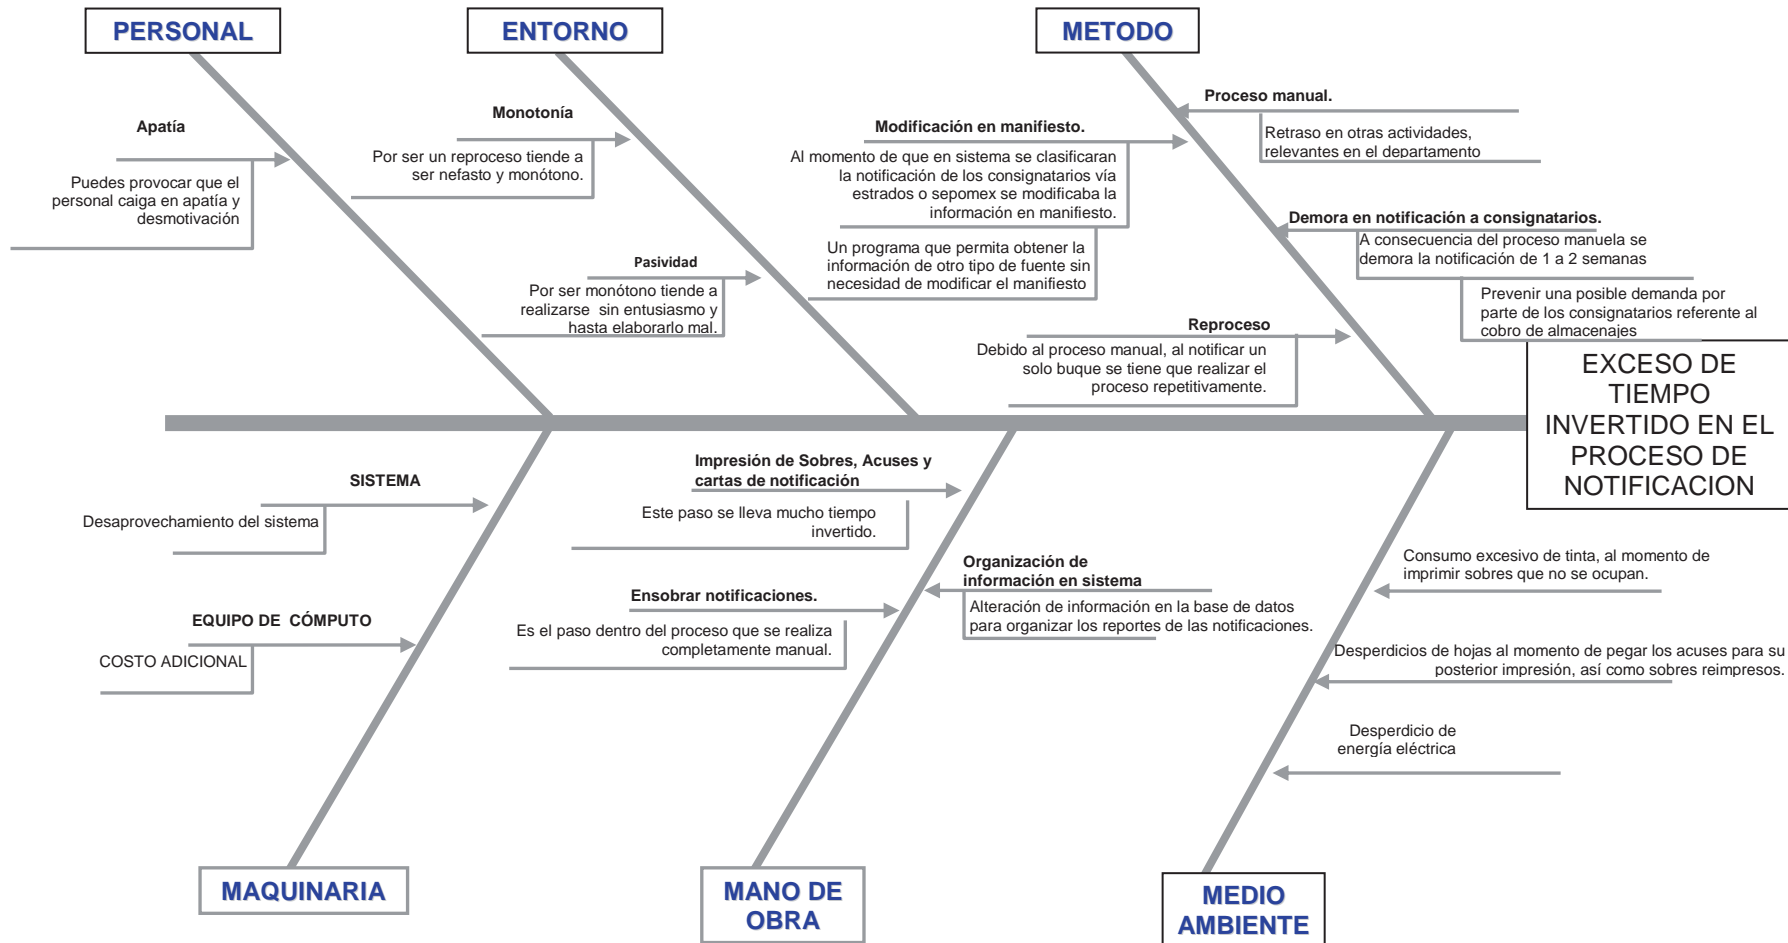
PERSONAL

ENTORNO

METODO

Apatía

Puedes provocar que el personal caiga en apatía y desmotivación

Monotonía

Por ser un reproceso tiende a ser nefasto y monótono.

Pasividad

Por ser monótono tiende a realizarse sin entusiasmo y hasta elaborarlo mal.

Modificación en manifiesto.

Al momento de que en sistema se clasificaran la notificación de los consignatarios vía estrados o sepomex se modificaba la información en manifiesto.

Un programa que permita obtener la información de otro tipo de fuente sin necesidad de modificar el manifiesto

Reproceso

Debido al proceso manual, al notificar un solo buque se tiene que realizar el proceso repetitivamente.

Proceso manual.

Retraso en otras actividades, relevantes en el departamento

Demora en notificación a consignatarios.

A consecuencia del proceso manuela se demora la notificación de 1 a 2 semanas

Prevenir una posible demanda por parte de los consignatarios referente al cobro de almacenajes

EXCESO DE TIEMPO INVERTIDO EN EL PROCESO DE NOTIFICACION

SISTEMA

Desaprovechamiento del sistema

EQUIPO DE CÓMPUTO

COSTO ADICIONAL

Impresión de Sobres, Acuses y cartas de notificación

Este paso se lleva mucho tiempo invertido.

Ensobrar notificaciones.

Es el paso dentro del proceso que se realiza completamente manual.

Organización de información en sistema

Alteración de información en la base de datos para organizar los reportes de las notificaciones.

Consumo excesivo de tinta, al momento de imprimir sobres que no se ocupan.

Desperdicios de hojas al momento de pegar los acuses para su posterior impresión, así como sobres reimpresos.

Desperdicio de energía eléctrica

MAQUINARIA

MANO DE OBRA

MEDIO AMBIENTE